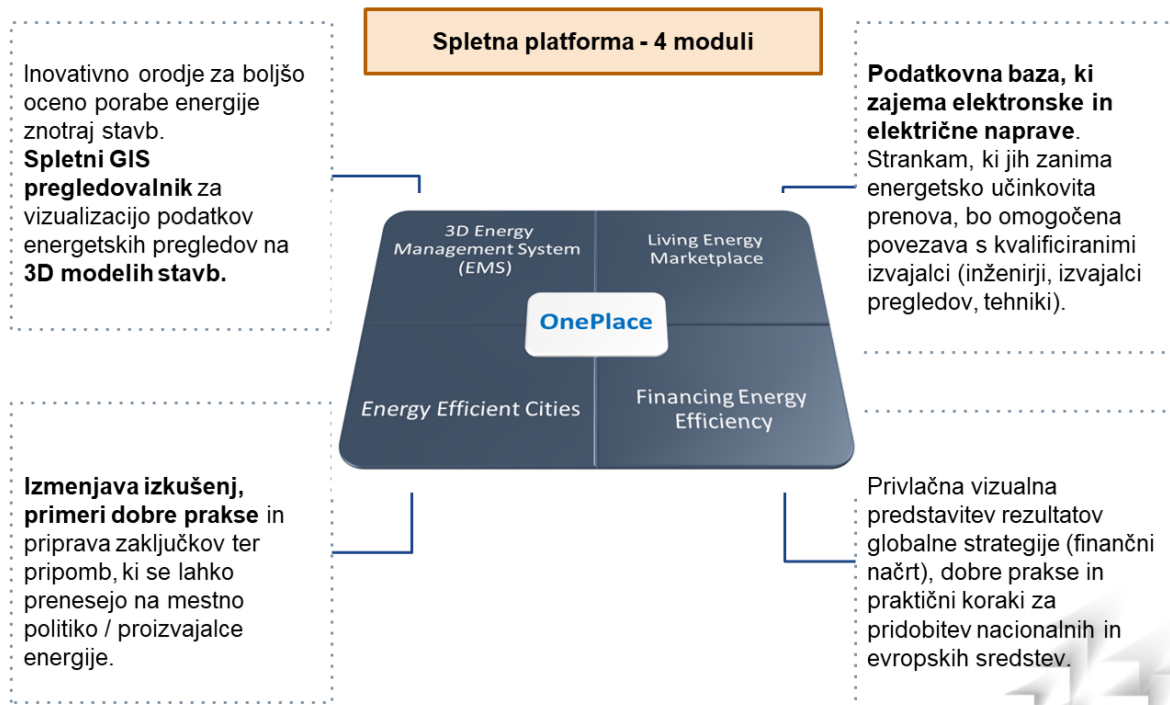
Spletna platforma - 4 moduli

Inovativno orodje za boljšo oceno porabe energije znotraj stavb. **Spletni GIS pregledovalnik** za vizualizacijo podatkov energetskih pregledov na **3D modelih stavb.**

**Podatkovna baza, ki zajema elektronske in električne naprave**. Strankam, ki jih zanima energetsko učinkovita prenova, bo omogočena povezava s kvalificiranimi izvajalci (inženirji, izvajalci pregledov, tehniki).

3D Energy Management System (EMS)

Living Energy Marketplace

OnePlace

Energy Efficient Cities

Financing Energy Efficiency

**Izmenjava izkušenj, primeri dobre prakse** in priprava zaključkov ter pripomb, ki se lahko prenesejo na mestno politiko / proizvajalce energije.

Privlačna vizualna predstavitev rezultatov globalne strategije (finančni načrt), dobre prakse in praktični koraki za pridobitev nacionalnih in evropskih sredstev.